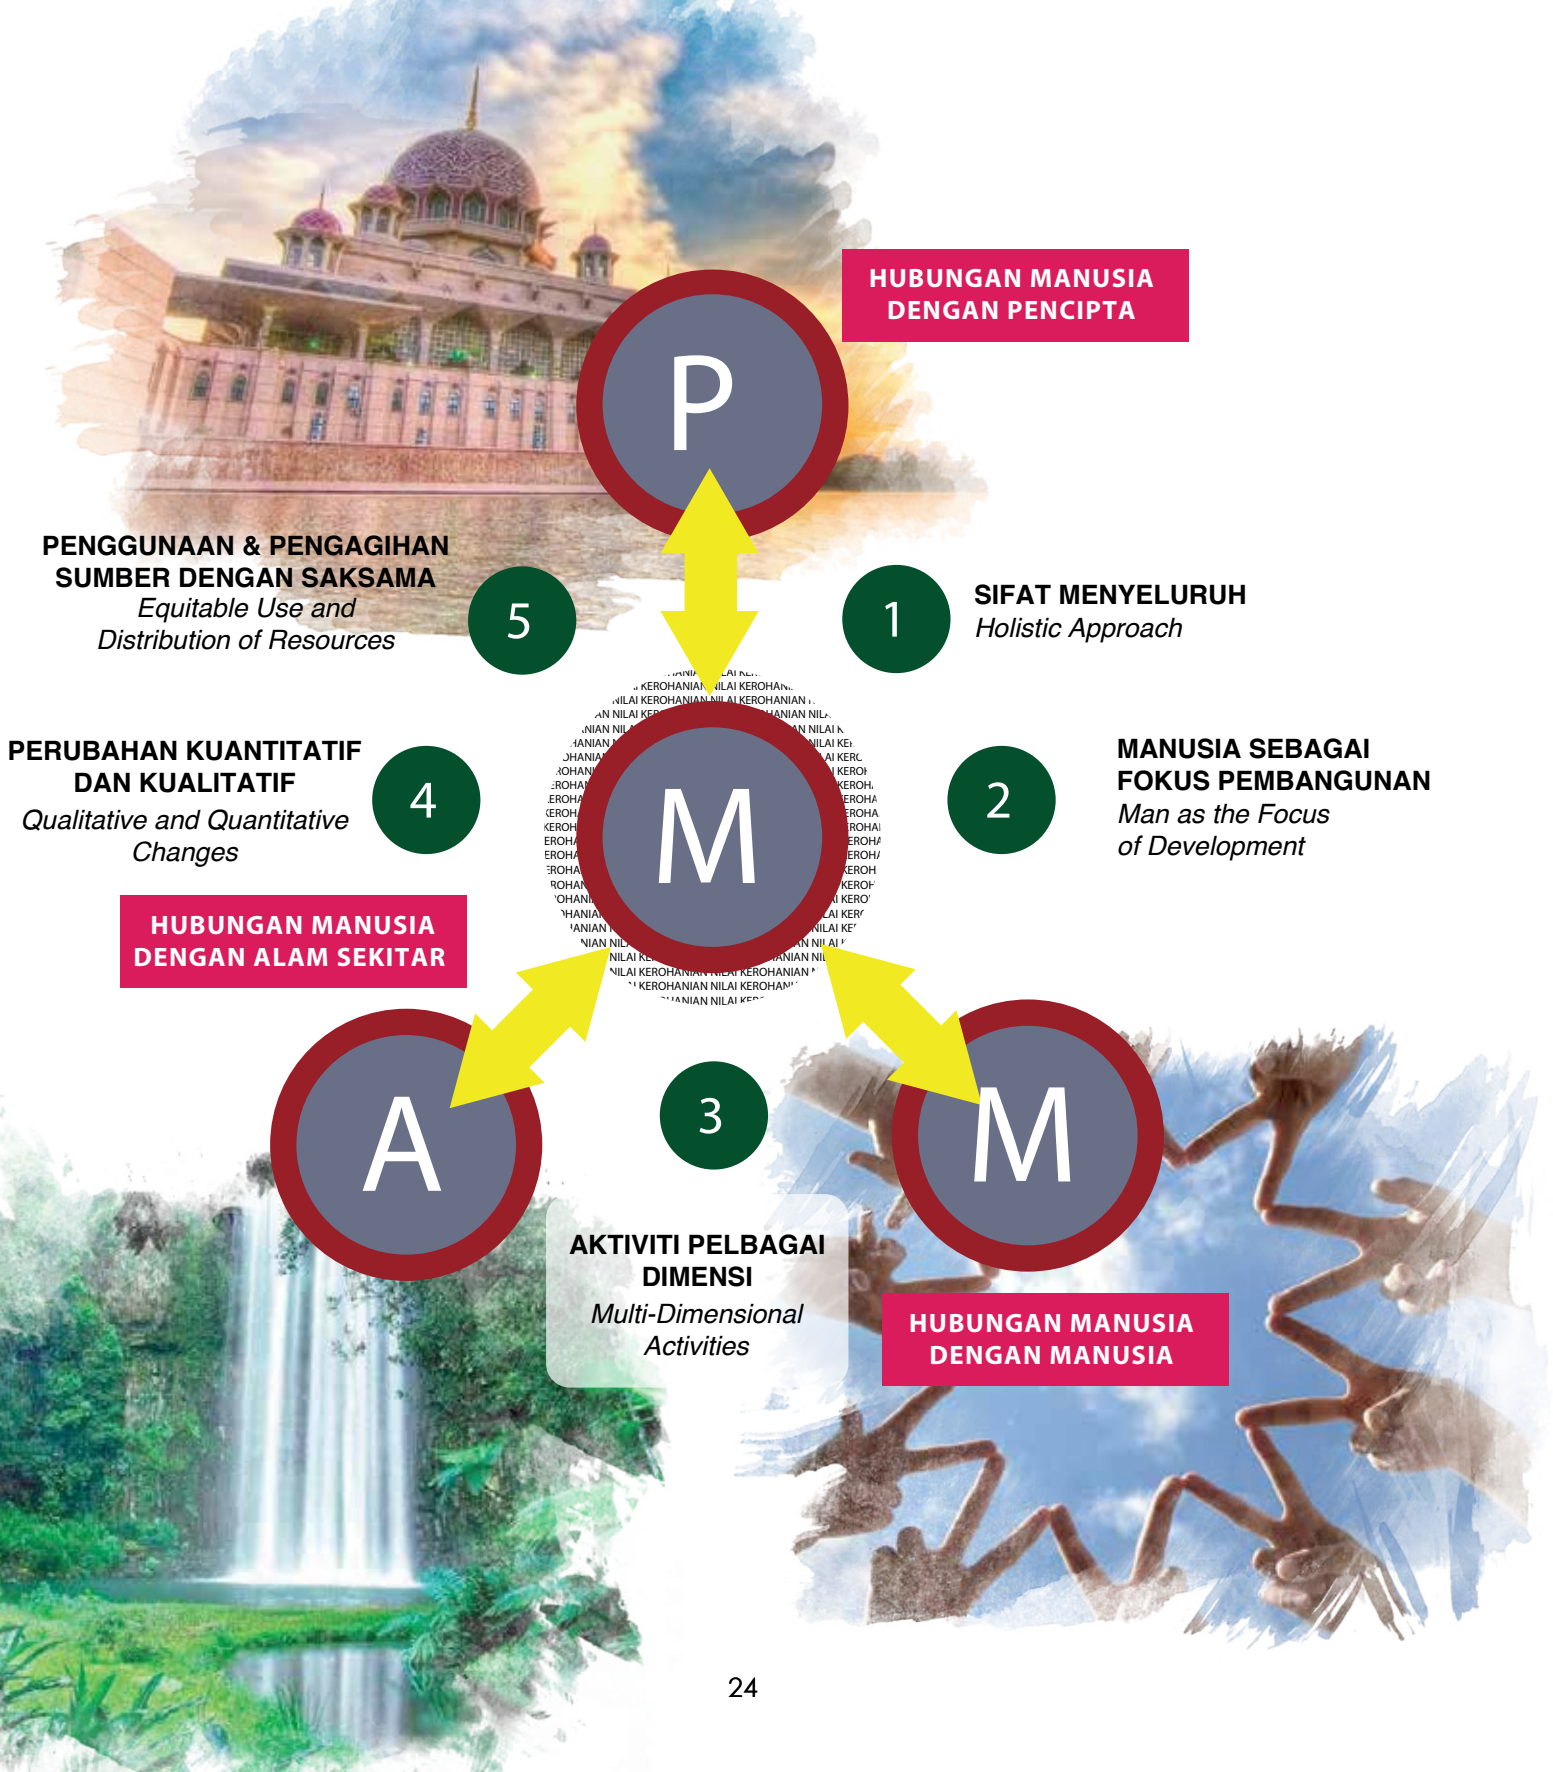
HUBUNGAN MANUSIA DENGAN PENCIPTA

P

PENGGUNAAN & PENGAGIHAN SUMBER DENGAN SAKSAMA
Equitable Use and Distribution of Resources

5

1

SIFAT MENYELURUH
Holistic Approach

NILAI KEROHANIAN NILAI KEROHANIAN NILAI KEROHANIAN NILAI KEROHANIAN

PERUBAHAN KUANTITATIF DAN KUALITATIF
Qualitative and Quantitative Changes

4

M

2

MANUSIA SEBAGAI FOKUS PEMBANGUNAN
Man as the Focus of Development

HUBUNGAN MANUSIA DENGAN ALAM SEKITAR

A

3

M

AKTIVITI PELBAGAI DIMENSI
Multi-Dimensional Activities

HUBUNGAN MANUSIA DENGAN MANUSIA

24